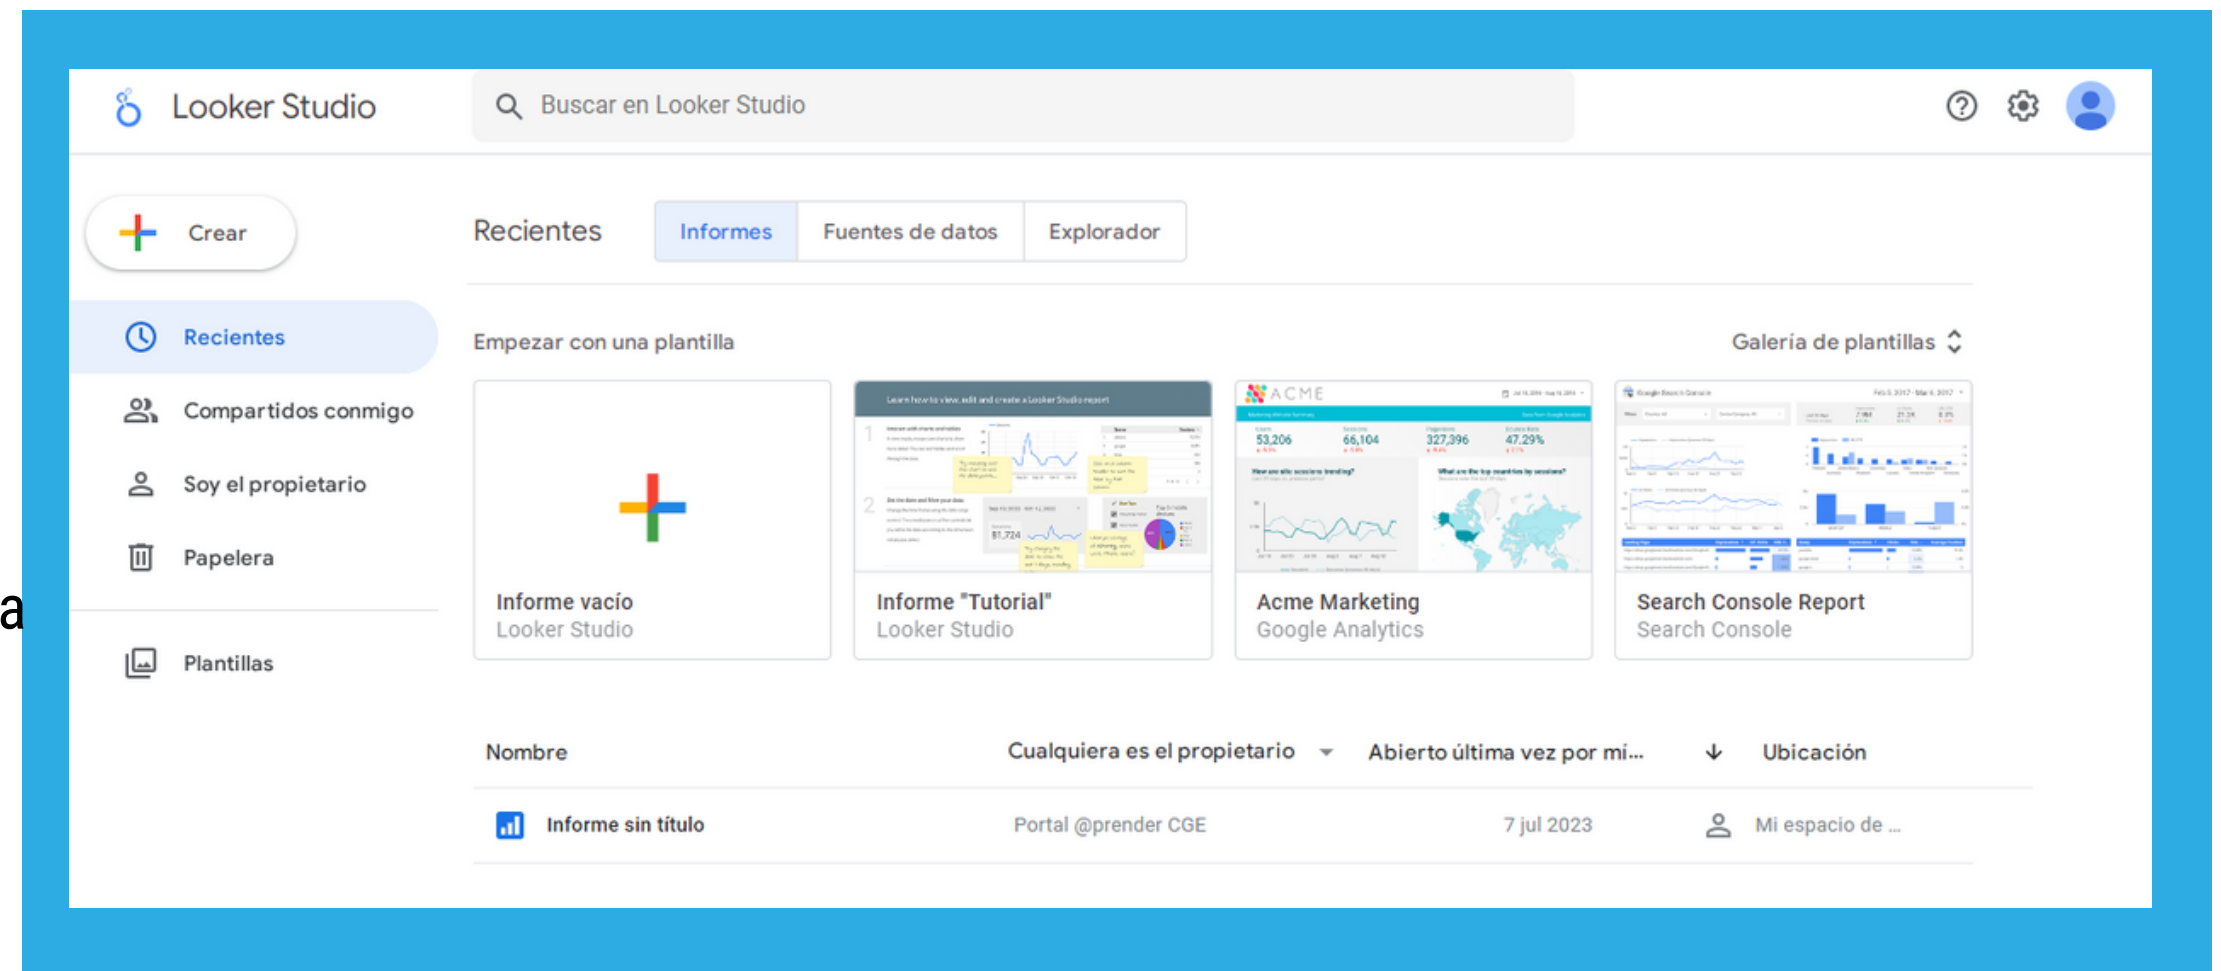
Looker Studio

Buscar en Looker Studio

Crear

Recientes

Compartidos conmigo

Soy el propietario

Papelera

Plantillas

a

Recientes

Informes | Fuentes de datos | Explorador

Empezar con una plantilla

Galería de plantillas

Informe vacío
Looker Studio

Learn how to view, edit and create a Looker Studio report

Informe "Tutorial"
Looker Studio

ACME

53,206 66,104 327,396 47.29%

Acme Marketing
Google Analytics

Search Console Report
Search Console

| Nombre | Cualquiera es el propietario | Abierto última vez por mí... | Ubicación |
|---|---|---|---|
| Informe sin título | Portal @prender CGE | 7 jul 2023 | Mi espacio de ... |